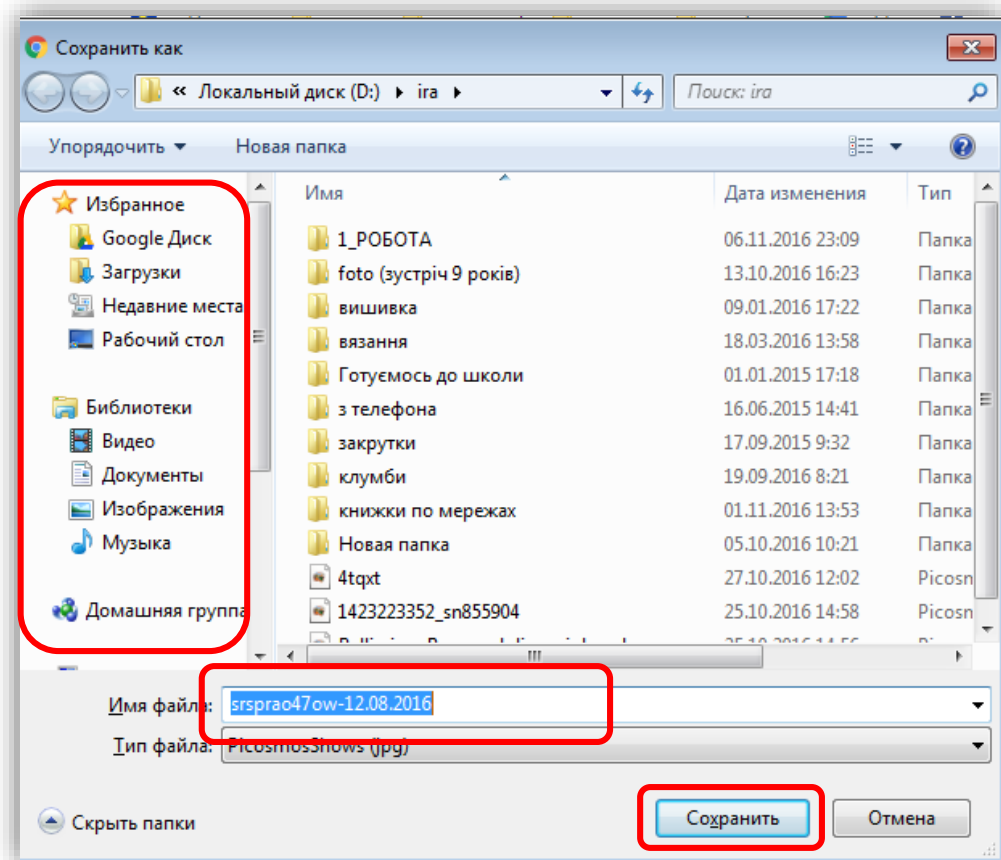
Сохранить как

« Локальный диск (D:) ▸ ira ▸

Поиск: ira

Упорядочить ▾ Новая папка

Избранное
Google Диск
Загрузки
Недавние места
Рабочий стол

Библиотеки
Видео
Документы
Изображения
Музыка

Домашняя группа

| Имя | Дата изменения | Тип |
|---|---|---|
| 1_РОБОТА | 06.11.2016 23:09 | Папка |
| foto (зустріч 9 років) | 13.10.2016 16:23 | Папка |
| вишивка | 09.01.2016 17:22 | Папка |
| вязання | 18.03.2016 13:58 | Папка |
| Готуємось до школи | 01.01.2015 17:18 | Папка |
| з телефона | 16.06.2015 14:41 | Папка |
| закрутки | 17.09.2015 9:32 | Папка |
| клумби | 19.09.2016 8:21 | Папка |
| книжки по мережах | 01.11.2016 13:53 | Папка |
| Новая папка | 05.10.2016 10:21 | Папка |
| 4tqxt | 27.10.2016 12:02 | Picosn |
| 1423223352_sn855904 | 25.10.2016 14:58 | Picosn |
| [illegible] | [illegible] | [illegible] |

Имя файла: srsprao47ow-12.08.2016

Тип файла: PicosmosShows (jpg)

Скрыть папки

Сохранить Отмена